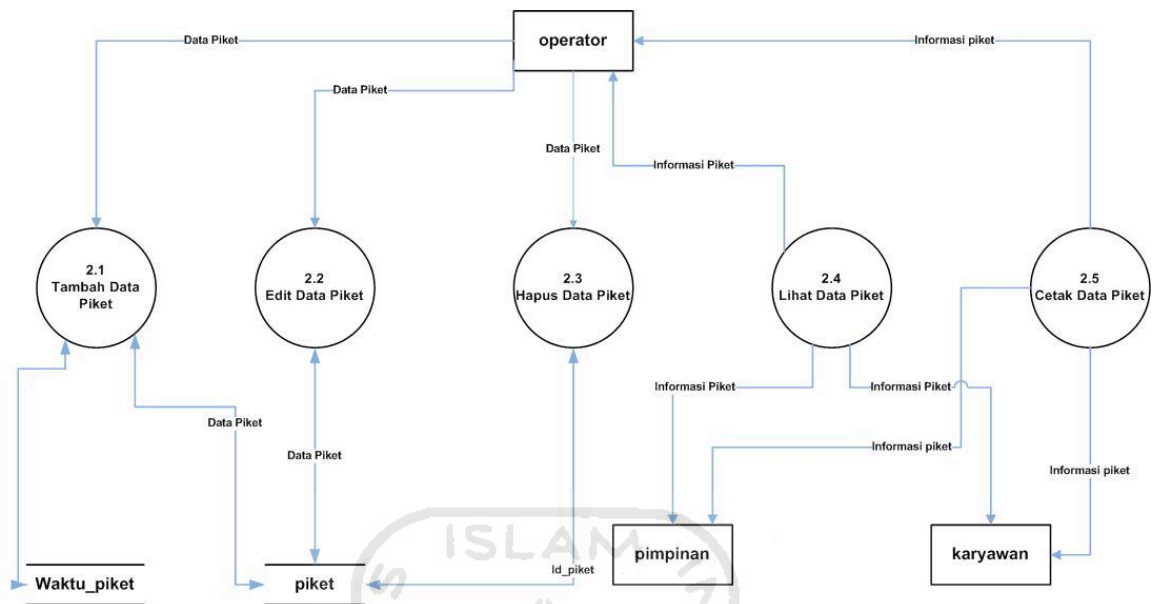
operator

Data Piket

Informasi piket

Data Piket

Data Piket

Informasi Piket

2.1
Tambah Data Piket

2.2
Edit Data Piket

2.3
Hapus Data Piket

2.4
Lihat Data Piket

2.5
Cetak Data Piket

Informasi Piket

Informasi Piket

Data Piket

Data Piket

Informasi piket

Informasi piket

ISLAM

Id_piket

Waktu_piket

piket

pimpinan

karyawan